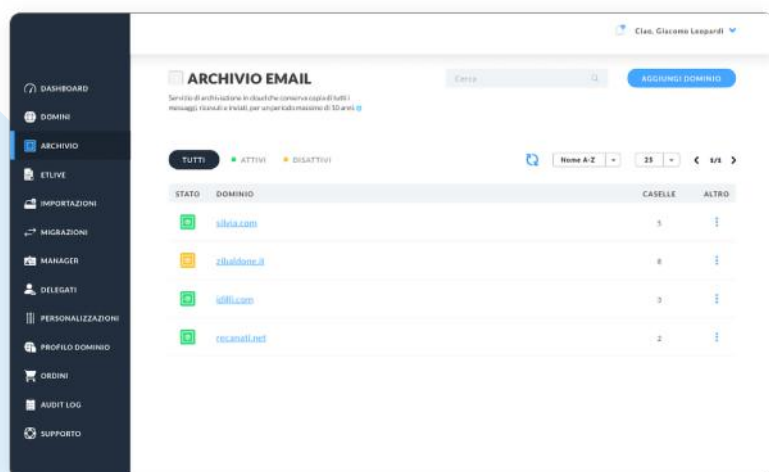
Ciao, Giacomo Leopardi

DASHBOARD
DOMINI
ARCHIVIO
ETLIVE
IMPORTAZIONI
MIGRAZIONI
MANAGER
DELEGATI
PERSONALIZZAZIONI
PROFILO DOMINIO
ORDINI
AUDIT LOG
SUPPORTO

ARCHIVIO EMAIL

Servizio di archiviazione in cloud che conserva copia di tutti i messaggi, ricevuti e inviati, per un periodo massimo di 10 anni

Cerca

AGGIUNGI DOMINIO

TUTTI
ATTIVI
DISATTIVI

Nome A-Z
25
1/1

| STATO | DOMINIO | CASELLE | ALTRO |
|---|---|---|---|
| | silvia.com | 5 | ⋮ |
| | zibaldone.it | 8 | ⋮ |
| | idilli.com | 3 | ⋮ |
| | recanati.net | 2 | ⋮ |